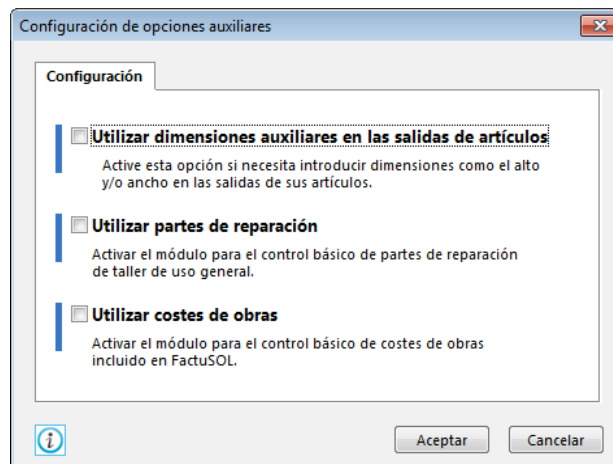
Configuración de opciones auxiliares

Configuración

Utilizar dimensiones auxiliares en las salidas de artículos

Active esta opción si necesita introducir dimensiones como el alto y/o ancho en las salidas de sus artículos.

Utilizar partes de reparación

Activar el módulo para el control básico de partes de reparación de taller de uso general.

Utilizar costes de obras

Activar el módulo para el control básico de costes de obras incluido en FactuSOL.

Aceptar

Cancelar